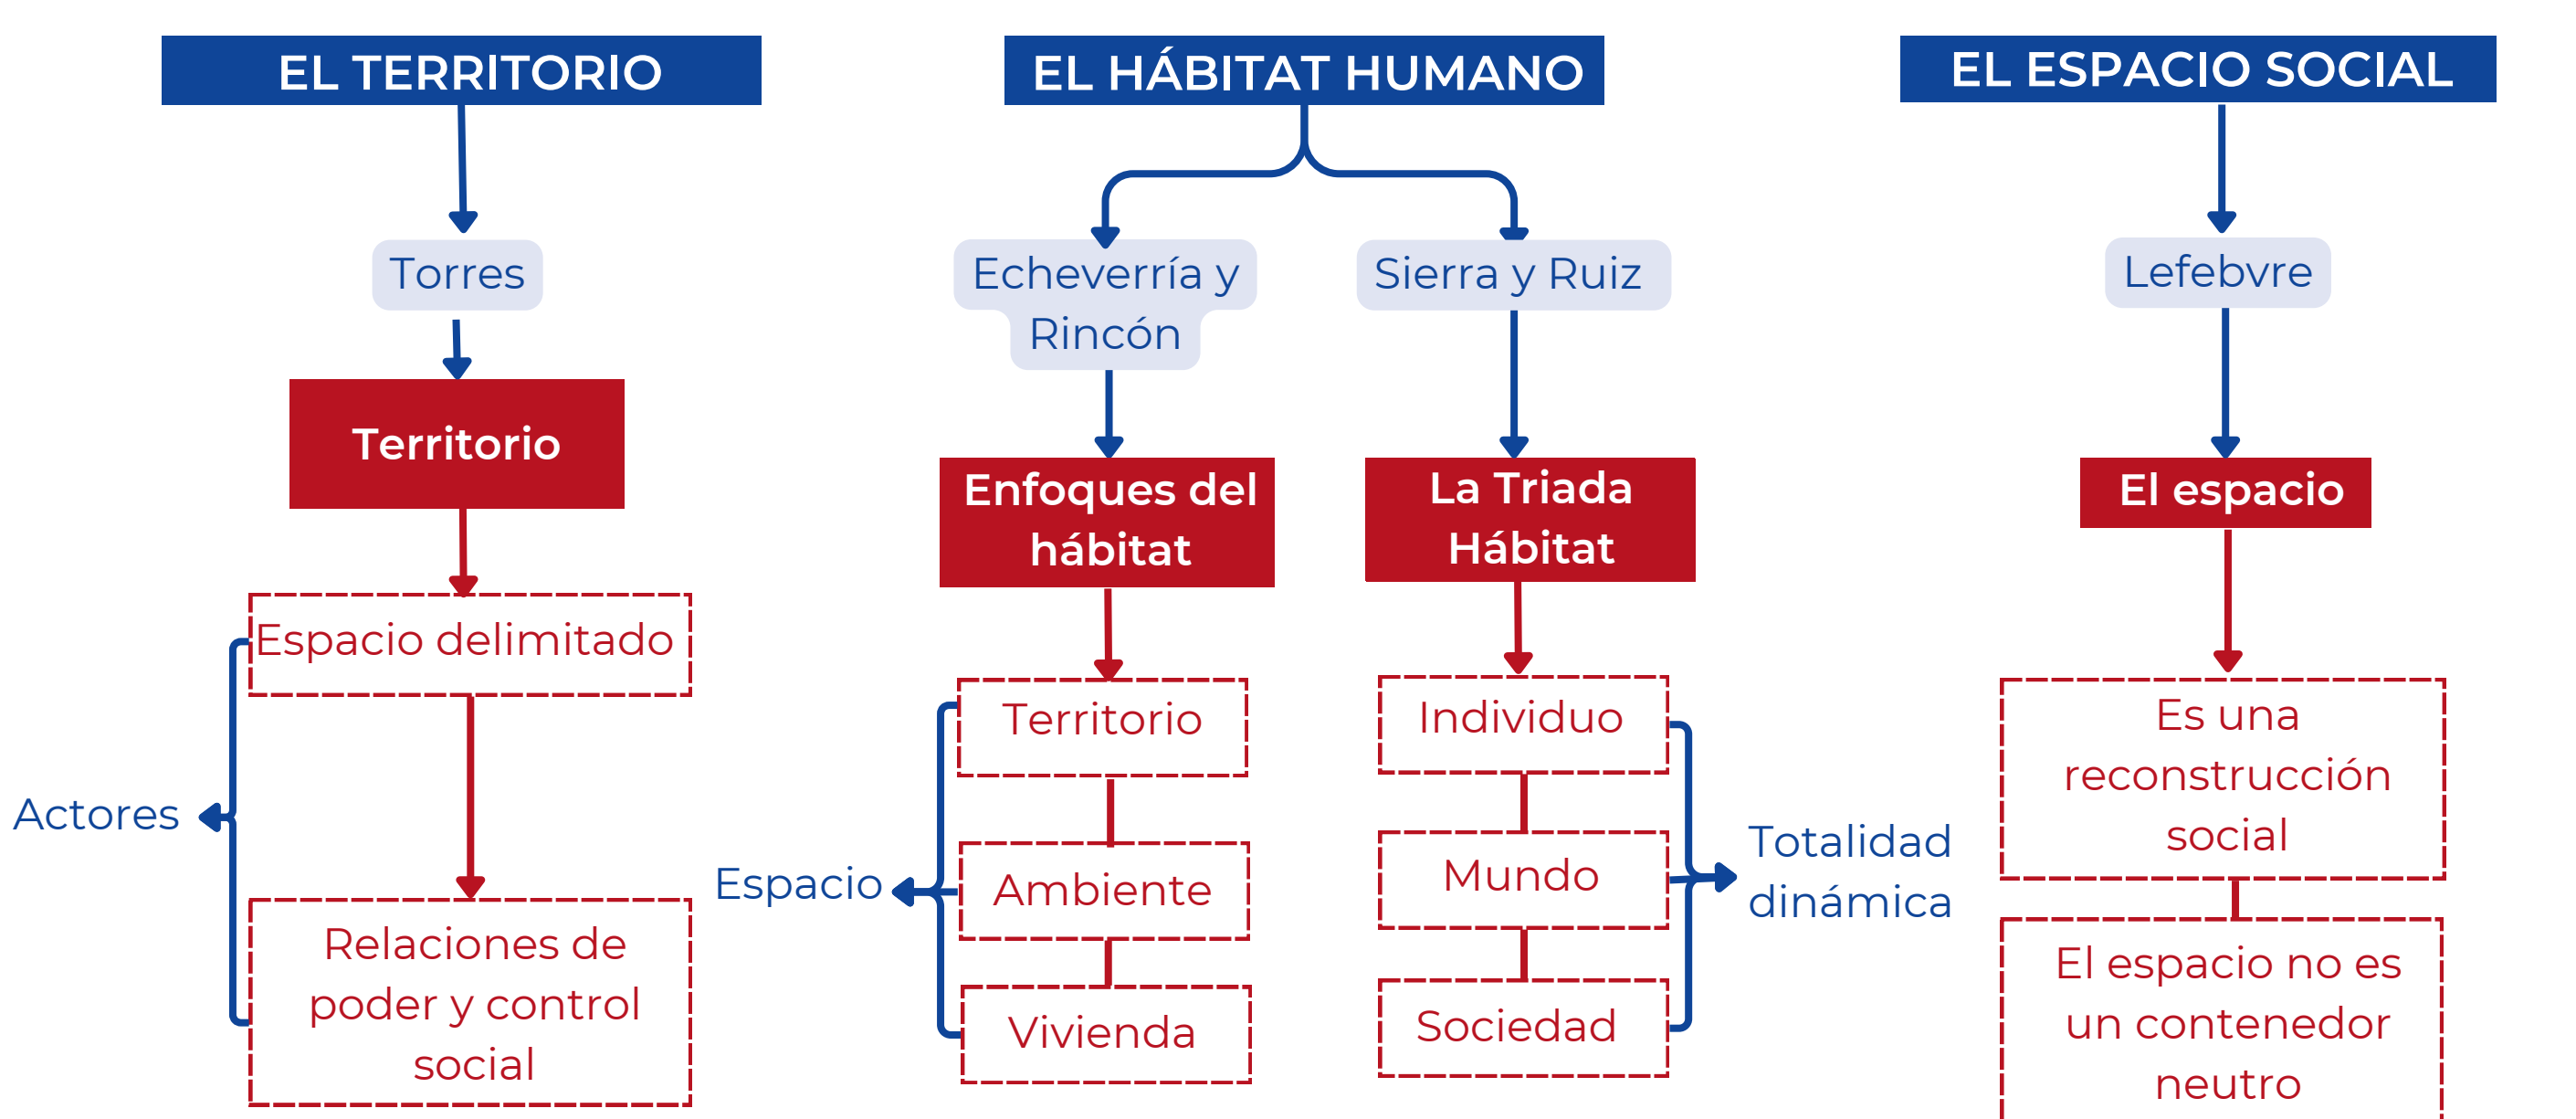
EL TERRITORIO

Torres

Territorio

Espacio delimitado

Actores

Relaciones de poder y control social

EL HÁBITAT HUMANO

Echeverría y Rincón

Enfoques del hábitat

Territorio

Espacio

Ambiente

Vivienda

Sierra y Ruiz

La Triada Hábitat

Individuo

Mundo

Totalidad dinámica

Sociedad

EL ESPACIO SOCIAL

Lefebvre

El espacio

Es una reconstrucción social

El espacio no es un contenedor neutro